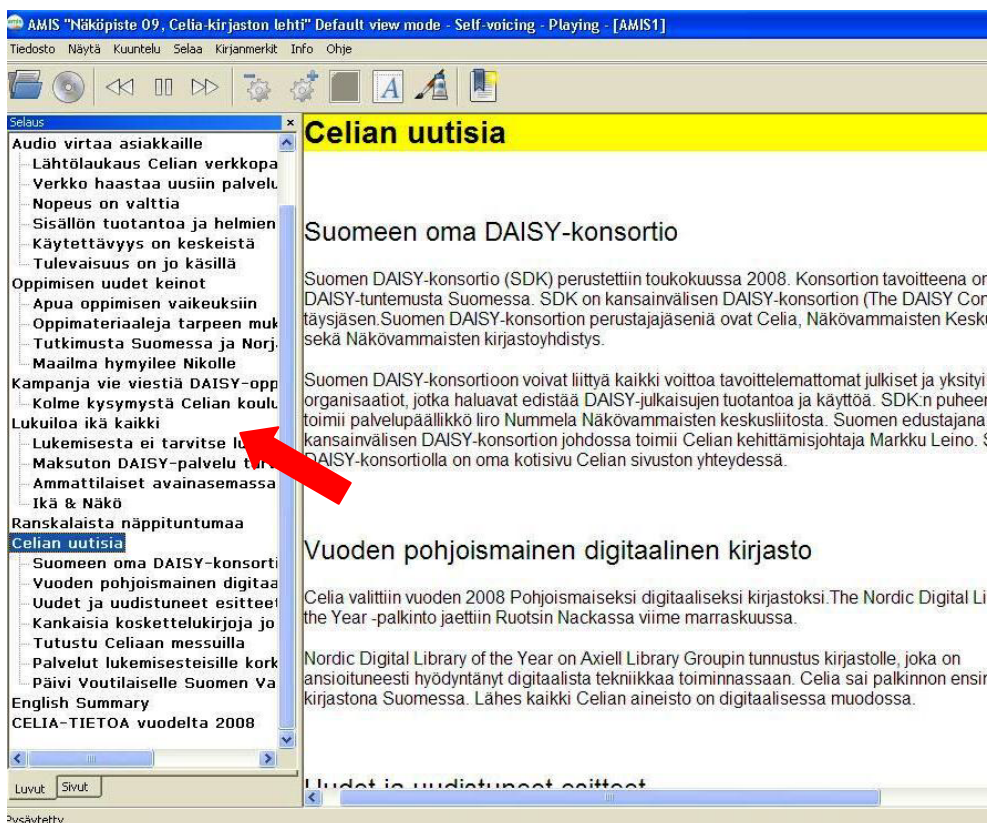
AMIS "Näköpiste 09, Celia-kirjaston lehti" Default view mode - Self-voicing - Playing - [AMIS1]

Tiedosto Näytä Kuuntelu Selaa Kirjanmerkit Info Ohje

Selaus

Audio virtaa asiakkaille
Lähtölaukaus Celian verkkopa
Verkko haastaa uusiin palvelu
Nopeus on valttia
Sisällön tuotantoa ja helmien
Käytettävyys on keskeistä
Tulevaisuus on jo käsillä
Oppimisen uudet keinot
Apua oppimisen vaikeuksiin
Oppimateriaaleja tarpeen muk
Tutkimusta Suomessa ja Norj
Maailma hymyilee Nikolle
Kampanja vie viestiä DAISY-opp
Kolme kysymystä Celian koulu
Lukuiloa ikä kaikki
Lukemisesta ei tarvitse lu
Maksuton DAISY-palvelu t
Ammattilaiset avainasemassa
Ikä & Näkö
Ranskalaista näppituntumaa
Celian uutisia
Suomeen oma DAISY-konsorti
Vuoden pohjoismainen digitaa
Uudet ja uudistuneet esittee
Kankaisia koskettelukirjoja jo
Tutustu Celiaan messuilla
Palvelut lukemisesteisille kork
Päivi Voutilaiselle Suomen Va
English Summary
CELIA-TIETOA vuodelta 2008

Luvut Sivut

Celian uutisia

Suomeen oma DAISY-konsortio

Suomen DAISY-konsortio (SDK) perustettiin toukokuussa 2008. Konsortion tavoitteena on DAISY-tuntemusta Suomessa. SDK on kansainvälisen DAISY-konsortion (The DAISY Con täysjäsen.Suomen DAISY-konsortion perustajajäseniä ovat Celia, Näkövammaisten Kesku sekä Näkövammaisten kirjastoyhdistys.

Suomen DAISY-konsortioon voivat liittyä kaikki voittoa tavoittelemattomat julkiset ja yksityi organisaatiot, jotka haluavat edistää DAISY-julkaisujen tuotantoa ja käyttöä. SDK:n puheer toimii palvelupäällikkö Iiro Nummela Näkövammaisten keskusliitosta. Suomen edustajana kansainvälisen DAISY-konsortion johdossa toimii Celian kehittämisjohtaja Markku Leino. S DAISY-konsortiolla on oma kotisivu Celian sivuston yhteydessä.

Vuoden pohjoismainen digitaalinen kirjasto

Celia valittiin vuoden 2008 Pohjoismaiseksi digitaaliseksi kirjastoksi.The Nordic Digital Li the Year -palkinto jaettiin Ruotsin Nackassa viime marraskuussa.

Nordic Digital Library of the Year on Axiell Library Groupin tunnustus kirjastolle, joka on ansioituneesti hyödyntänyt digitaalista tekniikkaa toiminnassaan. Celia sai palkinnon ensin kirjastona Suomessa. Lähes kaikki Celian aineisto on digitaalisessa muodossa.

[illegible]

Pysäytetty